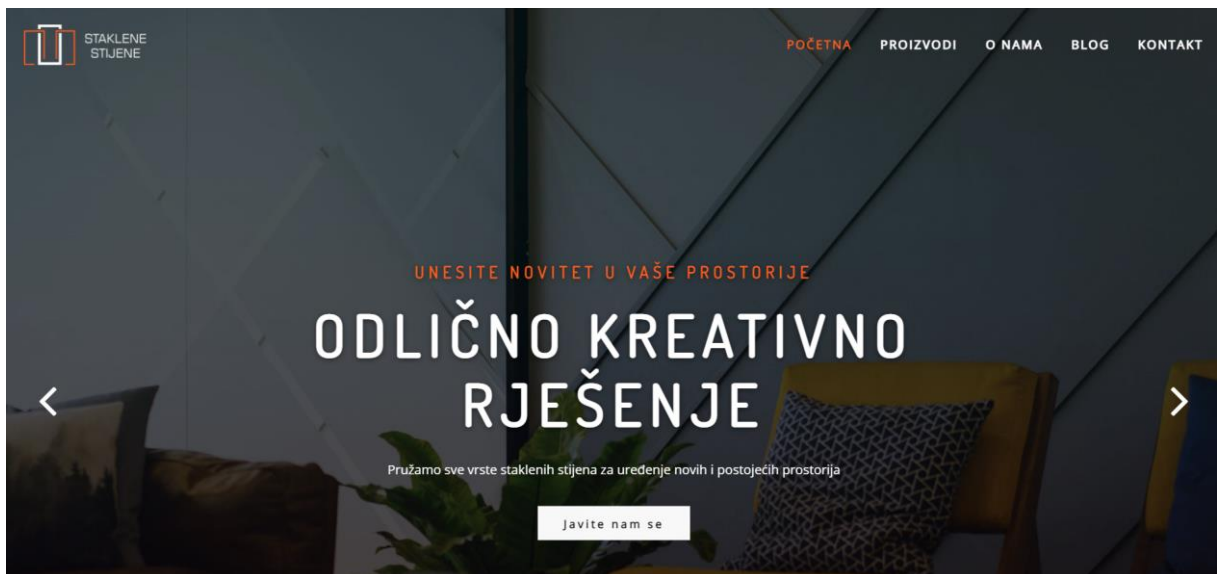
STAKLENE STIJENE

POČETNA PROIZVODI O NAMA BLOG KONTAKT

UNESITE NOVITET U VAŠE PROSTORIJE

ODLIČNO KREATIVNO RJEŠENJE

Pružamo sve vrste staklenih stijena za uređenje novih i postojećih prostorija

Javite nam se